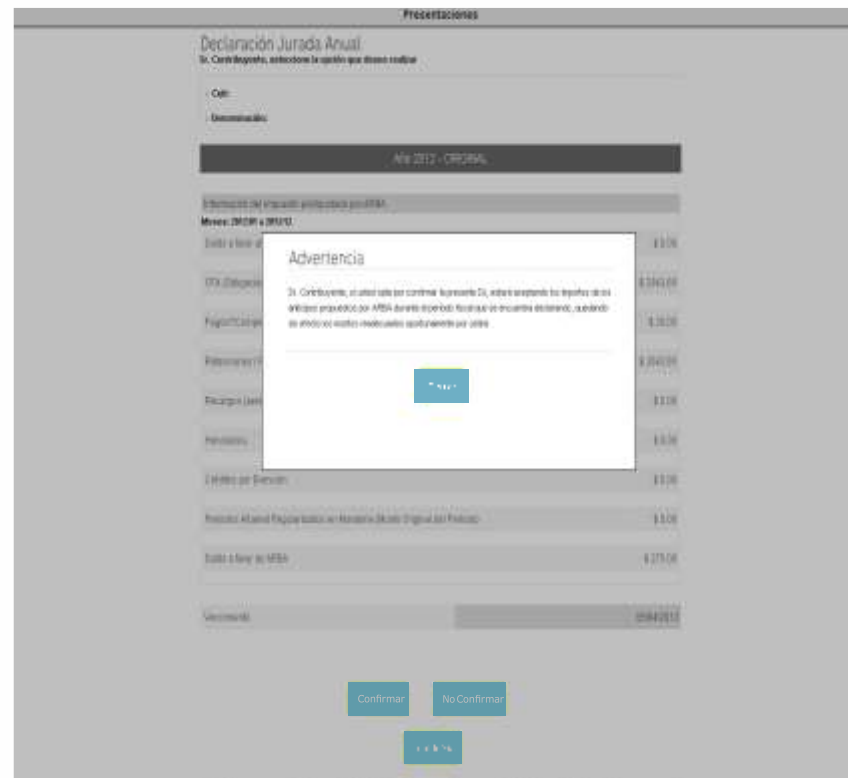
Presentaciones

Declaración Jurada Anual
Sr. Contribuyente, seleccione la opción que desee realizar

- Cuit:

- Denominación:

Año 2012 - ORIGINAL

Información del impuesto anticipado por ARBA

Meses: 201201 a 201212

Saldo a favor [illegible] $ 0,00

DDJJ (Obligación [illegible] $ 3.045,00

Pagos/Compen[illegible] $ 29,00

Retenciones / P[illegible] $ 2.050,00

Recargos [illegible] $ 0,00

Intereses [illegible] $ 0,00

Créditos por Exención $ 0,00

Pronto Abono/Pago anticipado en Moratoria (Monto Original del Período) $ 0,00

Saldo a favor de ARBA $ 275,00

Vencimiento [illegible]

Advertencia

Sr. Contribuyente, si usted opta por confirmar la presente DJ, estará aceptando los importes de los anticipos propuestos por ARBA durante el período fiscal que se encuentra declarando, quedando sin efecto los montos modificados oportunamente por usted.

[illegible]

Confirmar

No Confirmar

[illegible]